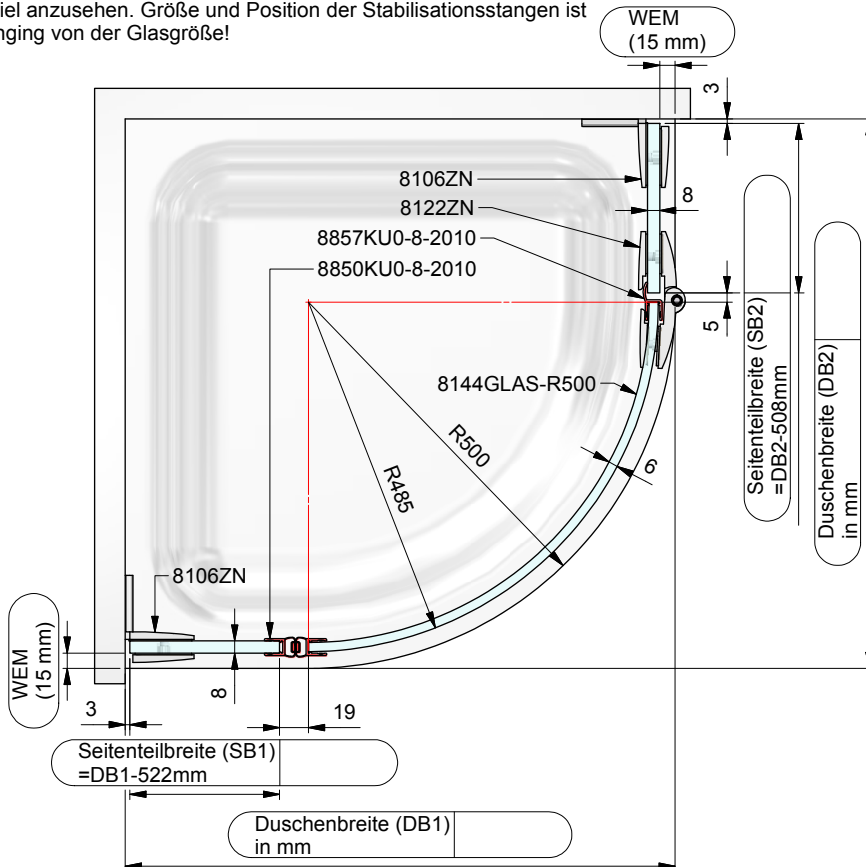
iel anzusehen. Größe und Position der Stabilisationsstangen ist ngig von der Glasgröße!

WEM (15 mm)

3

8106ZN

8

8122ZN

8857KU0-8-2010

8850KU0-8-2010

5

Seitenteilbreite (SB2) =DB2-508mm

Duschenbreite (DB2) in mm

8144GLAS-R500

R500

6

R485

8106ZN

WEM (15 mm)

8

3

19

Seitenteilbreite (SB1) =DB1-522mm

Duschenbreite (DB1) in mm